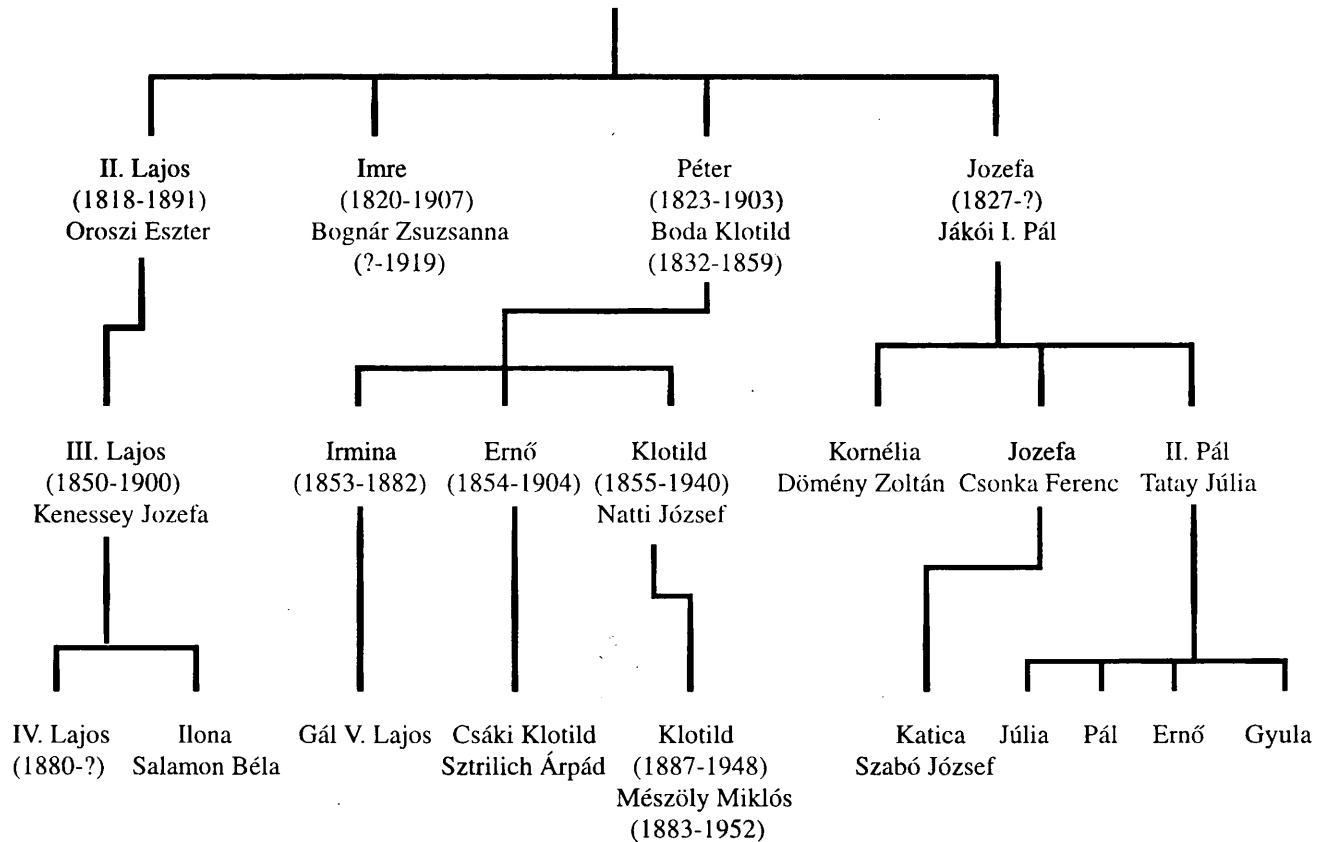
II. Lajos
(1818-1891)
Oroszi Eszter

Imre
(1820-1907)
Bognár Zsuzsanna
(?-1919)

Péter
(1823-1903)
Boda Klotild
(1832-1859)

Jozefa
(1827-?)
Jákói I. Pál

III. Lajos
(1850-1900)
Kenessey Jozefa

Irmina
(1853-1882)

Ernő
(1854-1904)

Klotild
(1855-1940)
Natti József

Kornélia
Dömény Zoltán

Jozefa
Csonka Ferenc

II. Pál
Tatay Júlia

IV. Lajos
(1880-?)

Ilona
Salamon Béla

Gál V. Lajos

Csáki Klotild
Sztrilich Árpád

Klotild
(1887-1948)
Mészöly Miklós
(1883-1952)

Katica
Szabó József

Júlia

Pál

Ernő

Gyula